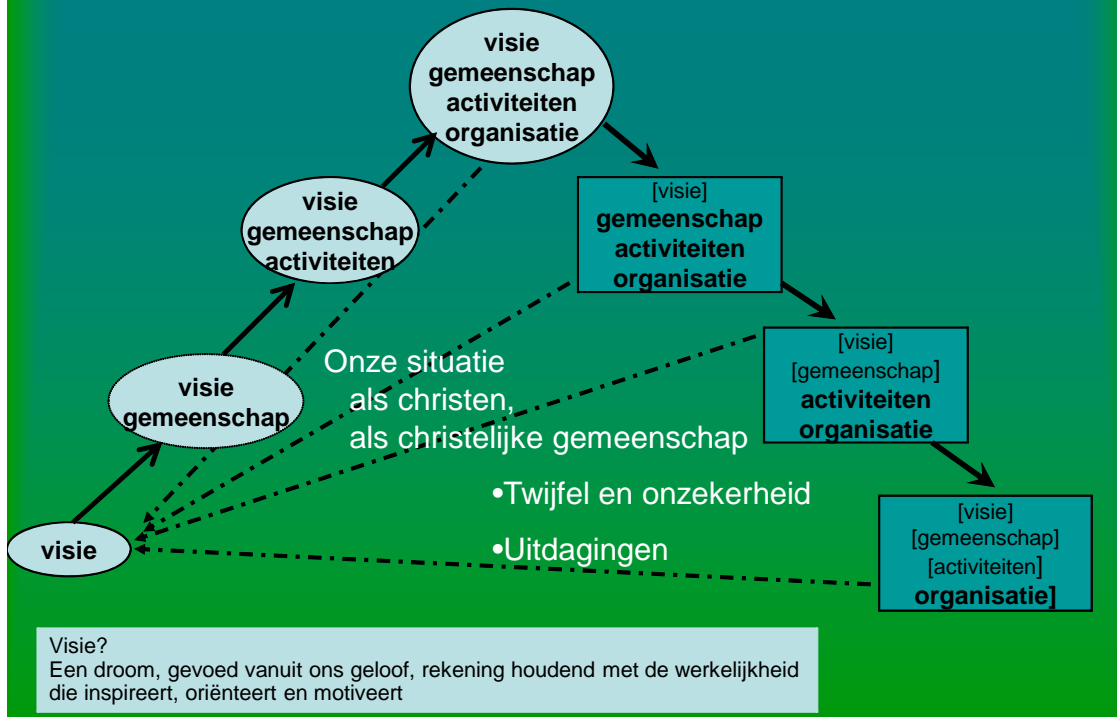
visie
gemeenschap
activiteiten
organisatie

visie
gemeenschap
activiteiten

visie
gemeenschap

visie

[visie]
gemeenschap
activiteiten
organisatie

[visie]
[gemeenschap]
activiteiten
organisatie

[visie]
[gemeenschap]
[activiteiten]
organisatie]

Onze situatie
als christen,
als christelijke gemeenschap

•Twijfel en onzekerheid

•Uitdagingen

Visie?
Een droom, gevoed vanuit ons geloof, rekening houdend met de werkelijkheid die inspireert, oriënteert en motiveert